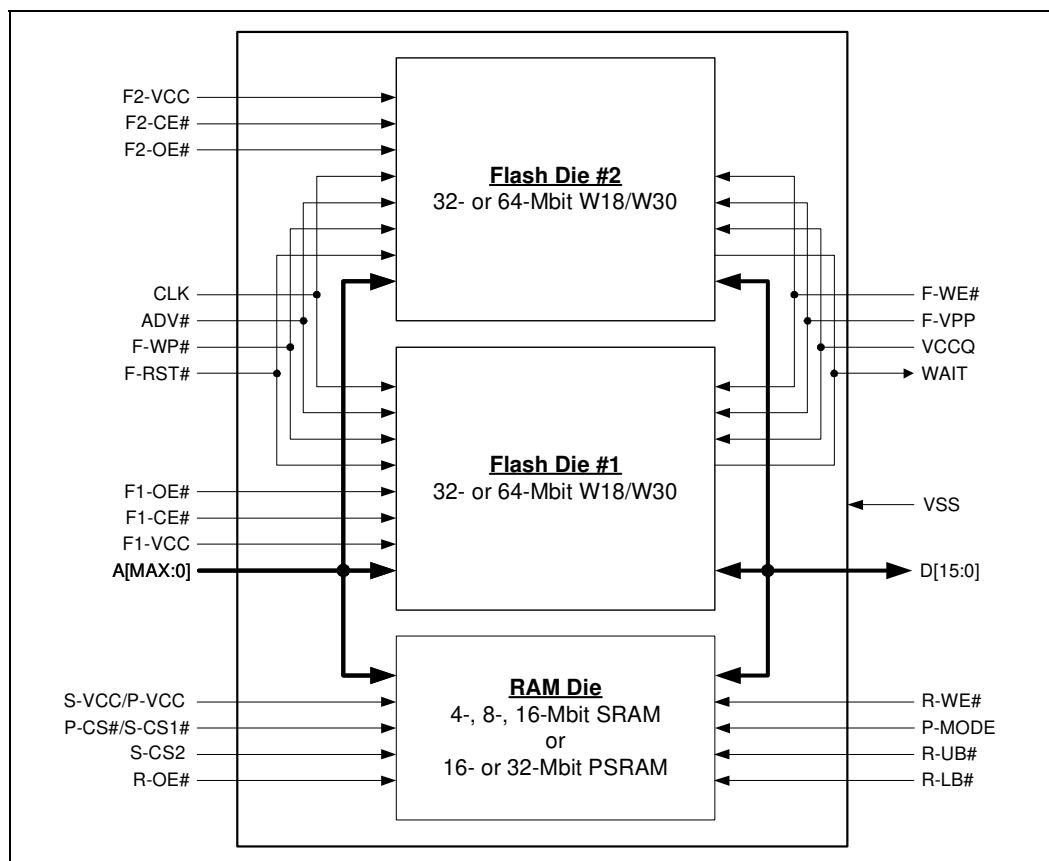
F2-VCC
F2-CE#
F2-OE#

Flash Die #2
32- or 64-Mbit W18/W30

CLK
ADV#
F-WP#
F-RST#

F-WE#
F-VPP
VCCQ
WAIT

Flash Die #1
32- or 64-Mbit W18/W30

F1-OE#
F1-CE#
F1-VCC
A[MAX:0]

VSS
D[15:0]

RAM Die
4-, 8-, 16-Mbit SRAM
or
16- or 32-Mbit PSRAM

S-VCC/P-VCC
P-CS#/S-CS1#
S-CS2
R-OE#

R-WE#
P-MODE
R-UB#
R-LB#